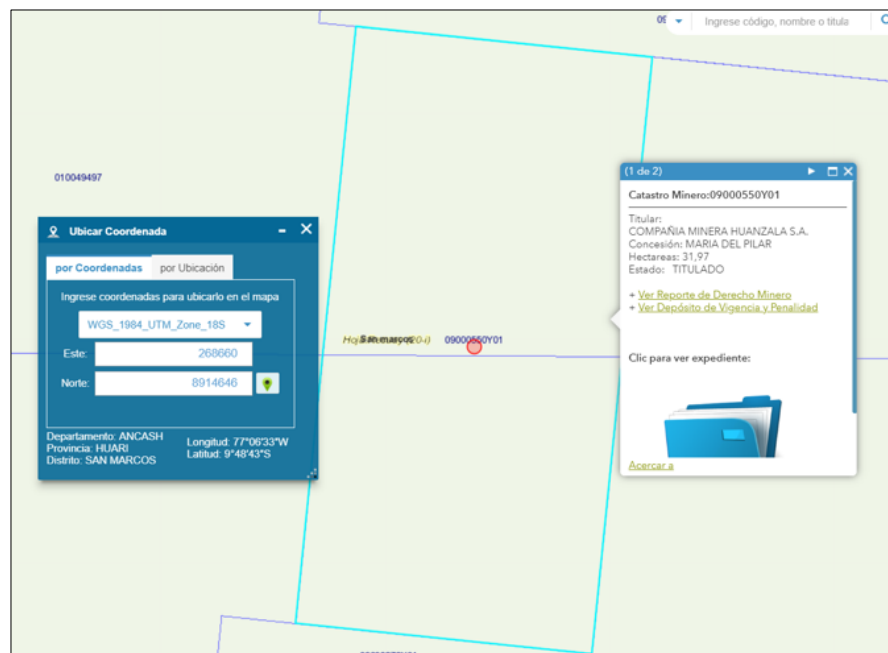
09 Ingrese código, nombre o titula

010049497

Ubicar Coordenada

por Coordenadas | por Ubicación

Ingrese coordenadas para ubicarlo en el mapa

WGS_1984_UTM_Zone_18S

Este: 268660

Norte: 8914646

Departamento: ANCASH
Provincia: HUARI
Distrito: SAN MARCOS

Longitud: 77°06'33"W
Latitud: 9°48'43"S

San marcos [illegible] 09000550Y01

(1 de 2)

Catastro Minero:09000550Y01

Titular:
COMPAÑIA MINERA HUANZALA S.A.
Concesión: MARIA DEL PILAR
Hectareas: 31,97
Estado: TITULADO

+ Ver Reporte de Derecho Minero
+ Ver Depósito de Vigencia y Penalidad

Clic para ver expediente:

Acercar a